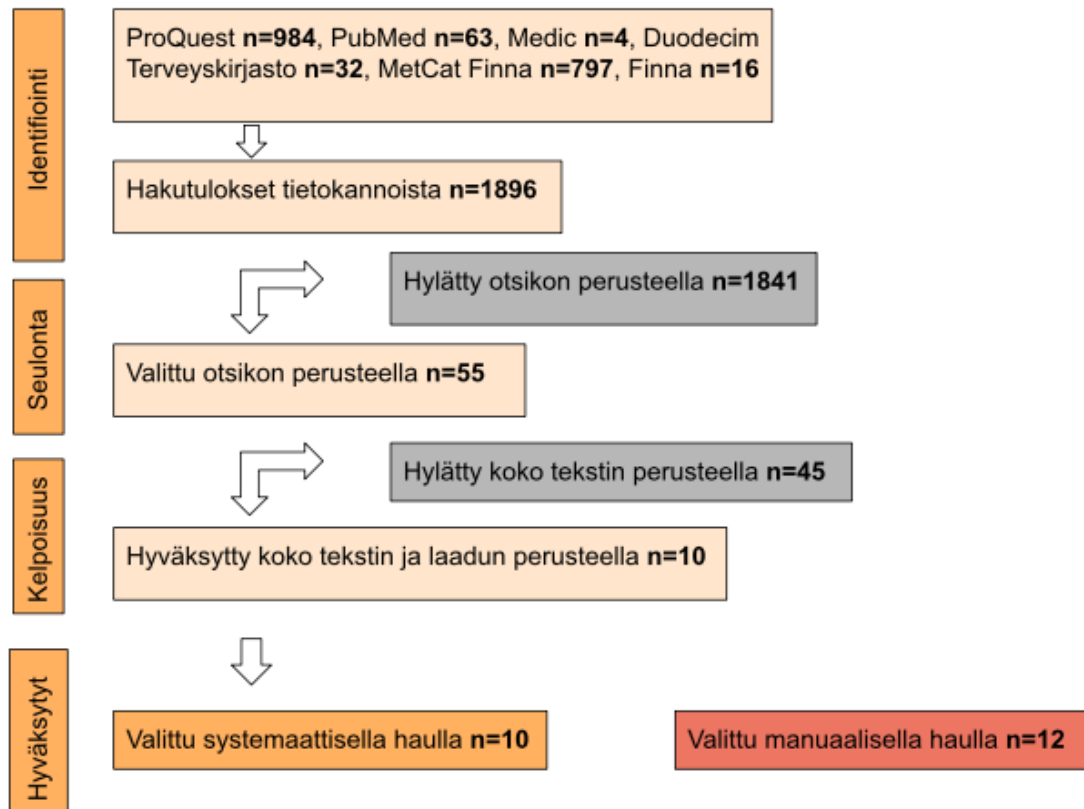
Identifiointi

ProQuest **n=984**, PubMed **n=63**, Medic **n=4**, Duodecim Terveyskirjasto **n=32**, MetCat Finna **n=797**, Finna **n=16**

Hakutulokset tietokannoista **n=1896**

Seulonta

Hylätty otsikon perusteella **n=1841**

Valittu otsikon perusteella **n=55**

Kelpoisuus

Hylätty koko tekstin perusteella **n=45**

Hyväksytty koko tekstin ja laadun perusteella **n=10**

Hyväksytyt

Valittu systemaattisella haulla **n=10**

Valittu manuaalisella haulla **n=12**